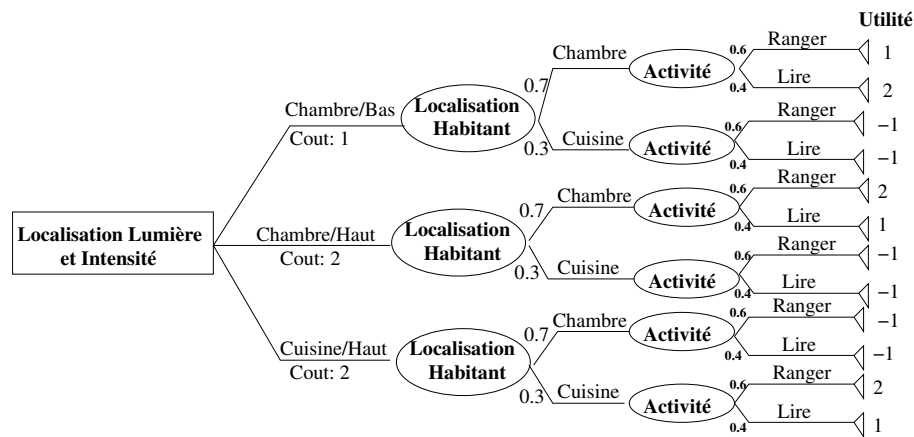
Utilité

Localisation Lumière et Intensité

Chambre/Bas
Cout: 1

Localisation Habitant

0.7
Chambre
Activité
0.6
Ranger
1
0.4
Lire
2

0.3
Cuisine
Activité
0.6
Ranger
−1
0.4
Lire
−1

Chambre/Haut
Cout: 2

Localisation Habitant

0.7
Chambre
Activité
0.6
Ranger
2
0.4
Lire
1

0.3
Cuisine
Activité
0.6
Ranger
−1
0.4
Lire
−1

Cuisine/Haut
Cout: 2

Localisation Habitant

0.7
Chambre
Activité
0.6
Ranger
−1
0.4
Lire
−1

0.3
Cuisine
Activité
0.6
Ranger
2
0.4
Lire
1